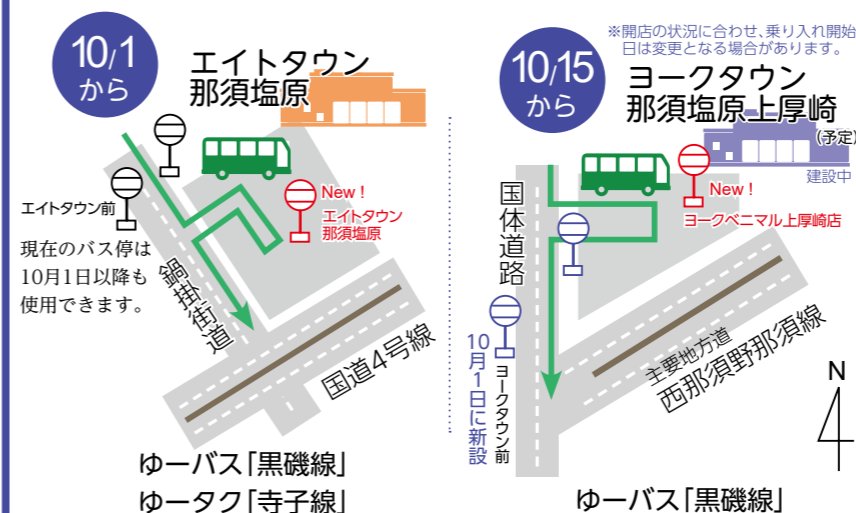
10/1
から

エイトタウン
那須塩原

エイトタウン前

現在のバス停は
10月1日以降も
使用できます。

New！
エイトタウン
那須塩原

鍋掛街道

国道4号線

ゆーバス「黒磯線」
ゆータク「寺子線」

※開店の状況に合わせ、乗り入れ開始日は変更となる場合があります。

10/15
から

ヨークタウン
那須塩原上厚崎

（予定）
建設中

New！
ヨークベニマル上厚崎店

国体道路

10月1日に新設
ヨークタウン前

主要地方道
西那須野那須線

N

ゆーバス「黒磯線」